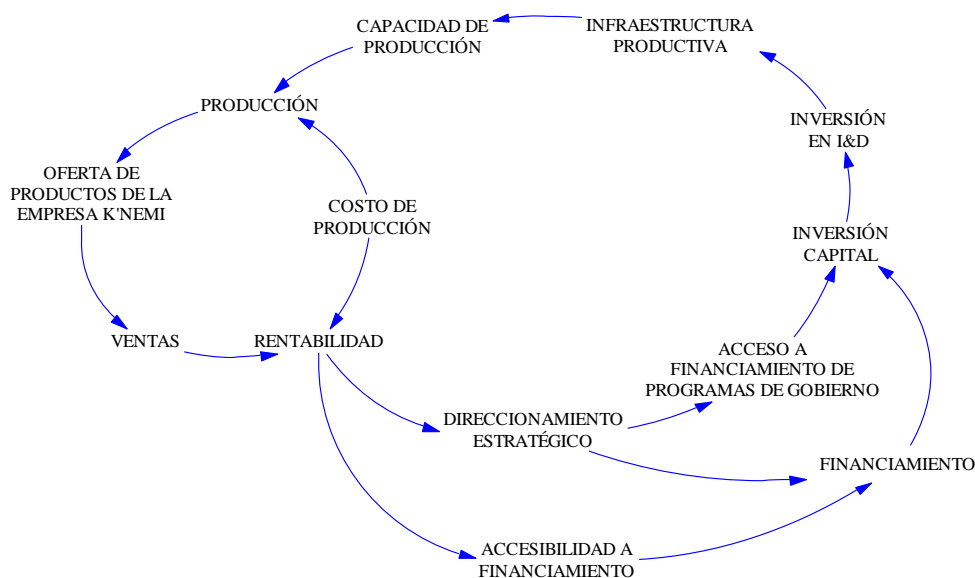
CAPACIDAD DE PRODUCCIÓN

INFRAESTRUCTURA PRODUCTIVA

PRODUCCIÓN

INVERSIÓN EN I&D

OFERTA DE PRODUCTOS DE LA EMPRESA K'NEMI

COSTO DE PRODUCCIÓN

INVERSIÓN CAPITAL

VENTAS

RENTABILIDAD

ACCESO A FINANCIAMIENTO DE PROGRAMAS DE GOBIERNO

DIRECCIONAMIENTO ESTRATÉGICO

FINANCIAMIENTO

ACCESIBILIDAD A FINANCIAMIENTO